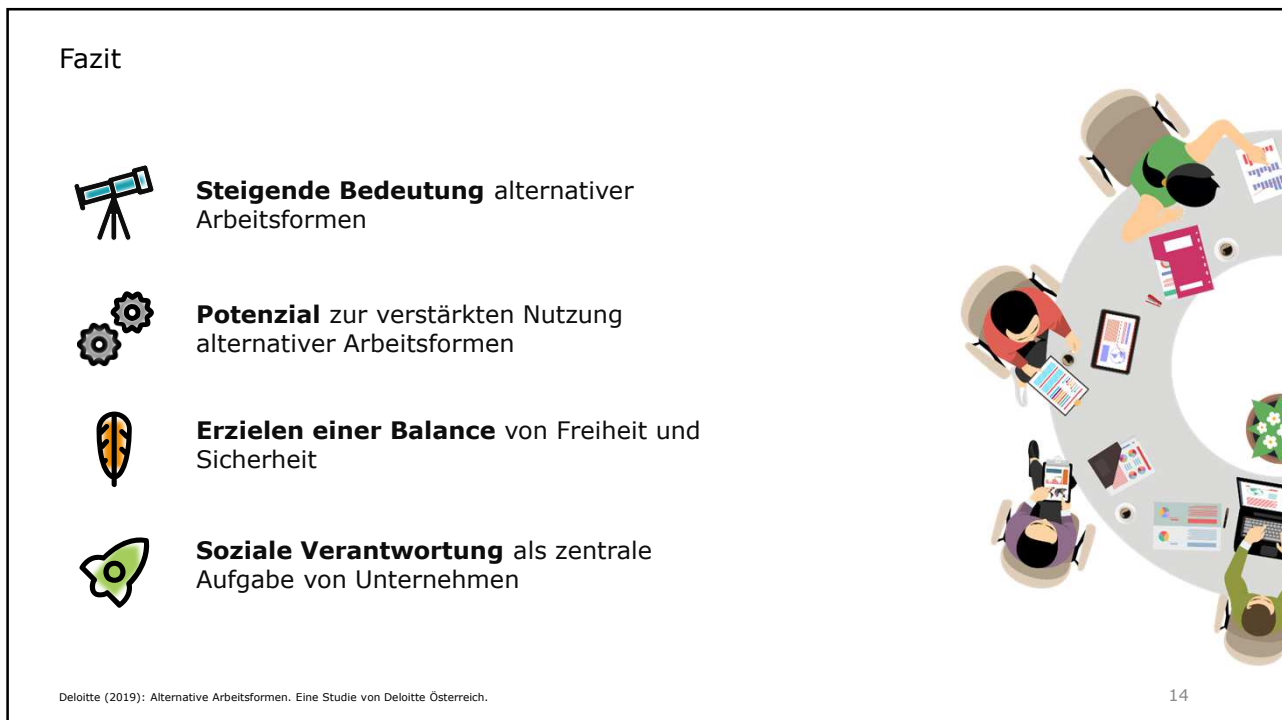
Fazit

**Steigende Bedeutung** alternativer Arbeitsformen

**Potenzial** zur verstärkten Nutzung alternativer Arbeitsformen

**Erzielen einer Balance** von Freiheit und Sicherheit

**Soziale Verantwortung** als zentrale Aufgabe von Unternehmen

Deloitte (2019): Alternative Arbeitsformen. Eine Studie von Deloitte Österreich.

14